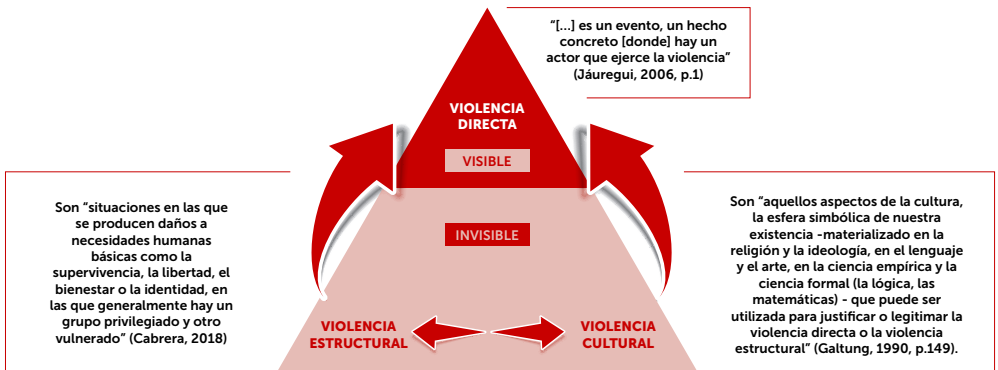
"[...] es un evento, un hecho concreto [donde] hay un actor que ejerce la violencia" (Jáuregui, 2006, p.1)

VIOLENCIA DIRECTA

VISIBLE

INVISIBLE

Son "situaciones en las que se producen daños a necesidades humanas básicas como la supervivencia, la libertad, el bienestar o la identidad, en las que generalmente hay un grupo privilegiado y otro vulnerado" (Cabrera, 2018)

Son "aquellos aspectos de la cultura, la esfera simbólica de nuestra existencia -materializado en la religión y la ideología, en el lenguaje y el arte, en la ciencia empírica y la ciencia formal (la lógica, las matemáticas) - que puede ser utilizada para justificar o legitimar la violencia directa o la violencia estructural" (Galtung, 1990, p.149).

VIOLENCIA ESTRUCTURAL

VIOLENCIA CULTURAL